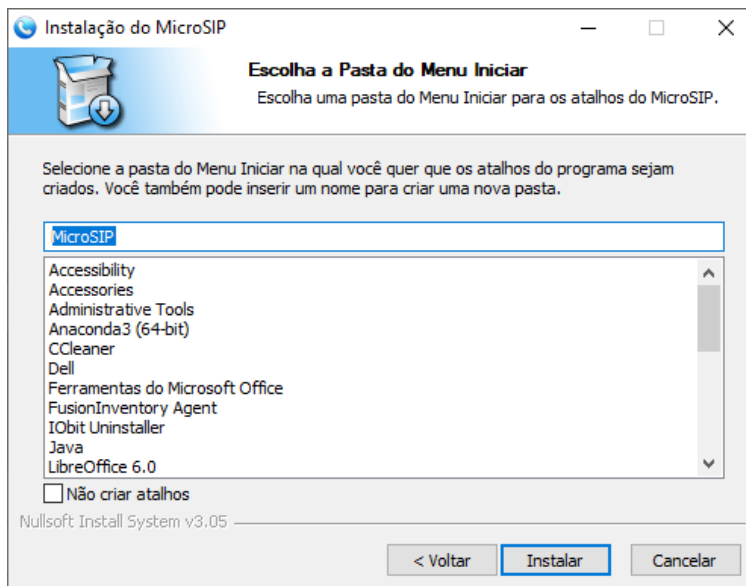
Instalação do MicroSIP

Escolha a Pasta do Menu Iniciar
Escolha uma pasta do Menu Iniciar para os atalhos do MicroSIP.

Selecione a pasta do Menu Iniciar na qual você quer que os atalhos do programa sejam criados. Você também pode inserir um nome para criar uma nova pasta.

MicroSIP

Accessibility
Accessories
Administrative Tools
Anaconda3 (64-bit)
CCleaner
Dell
Ferramentas do Microsoft Office
FusionInventory Agent
IObit Uninstaller
Java
LibreOffice 6.0

Não criar atalhos

Nullsoft Install System v3.05

< Voltar
Instalar
Cancelar